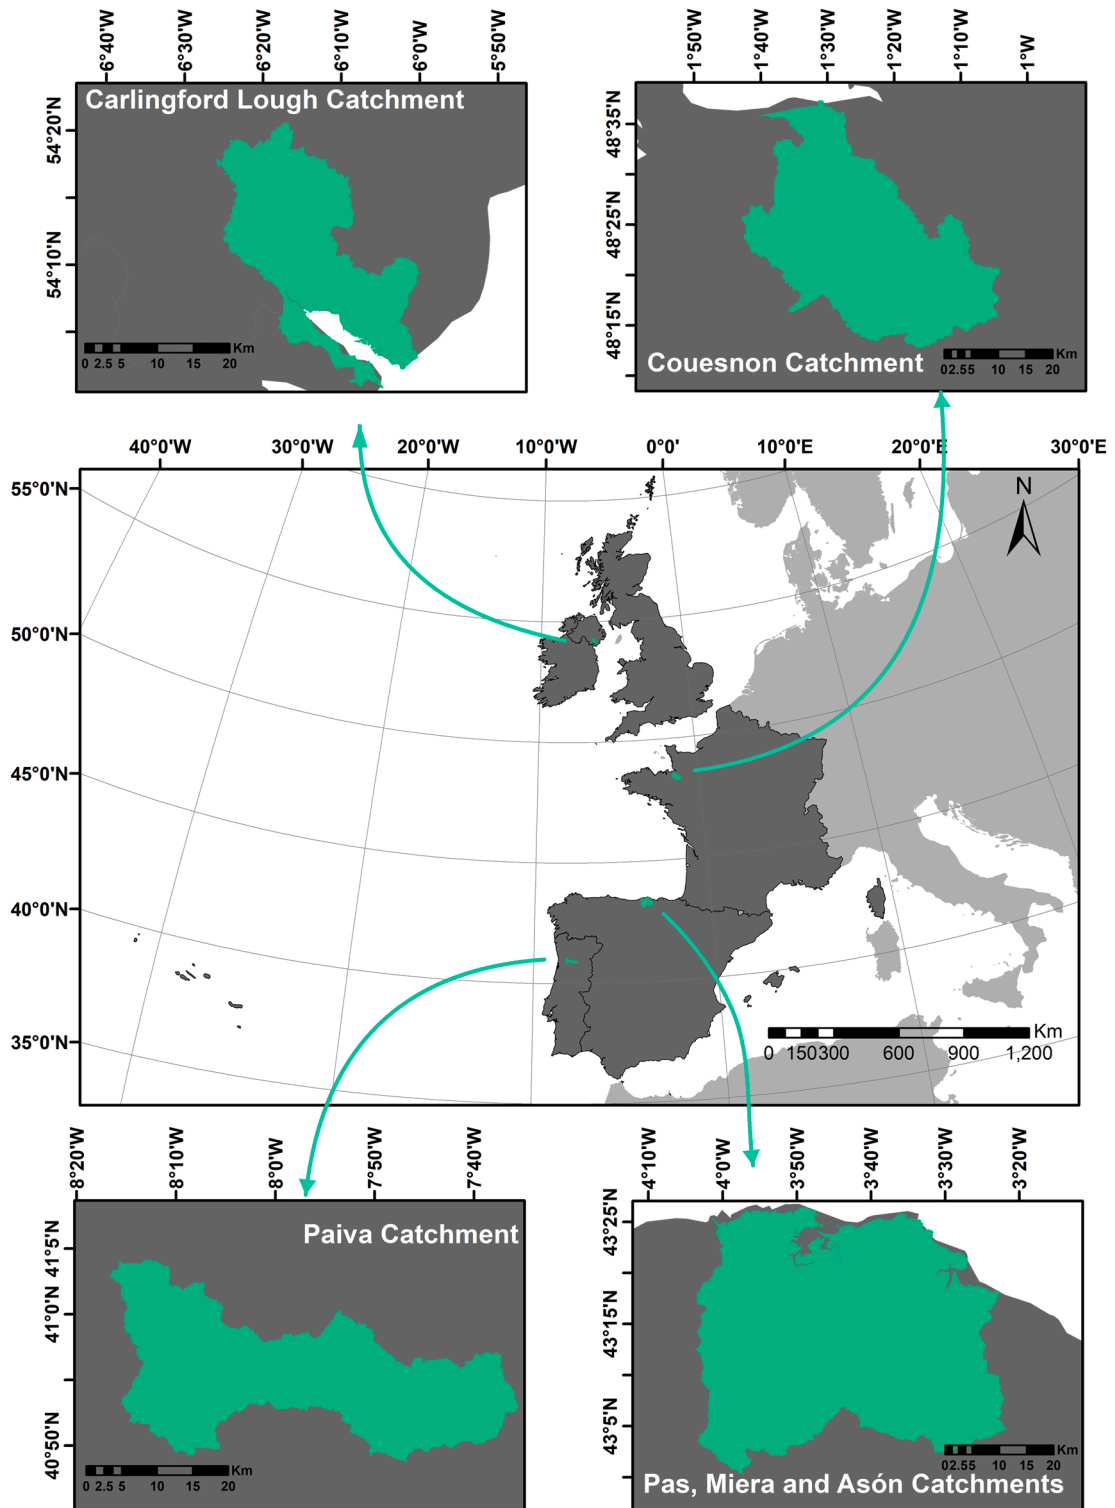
6°40'W 6°30'W 6°20'W 6°10'W 6°0'W 5°50'W

Carlingford Lough Catchment

54°20'N
54°10'N

0 2.5 5 10 15 20 Km

1°50'W 1°40'W 1°30'W 1°20'W 1°10'W 1°W

48°35'N
48°25'N
48°15'N

Couesnon Catchment

0 2.55 10 15 20 Km

40°0'W 30°0'W 20°0'W 10°0'W 0°0' 10°0'E 20°0'E 30°0'E

55°0'N
50°0'N
45°0'N
40°0'N
35°0'N

N

0 150 300 600 900 1,200 Km

8°20'W 8°10'W 8°0'W 7°50'W 7°40'W

Paiva Catchment

41°5'N
41°0'N
40°50'N

0 2.5 5 10 15 20 Km

4°10'W 4°0'W 3°50'W 3°40'W 3°30'W 3°20'W

43°25'N
43°15'N
43°5'N

0 2.55 10 15 20 Km

Pas, Miera and Asón Catchments